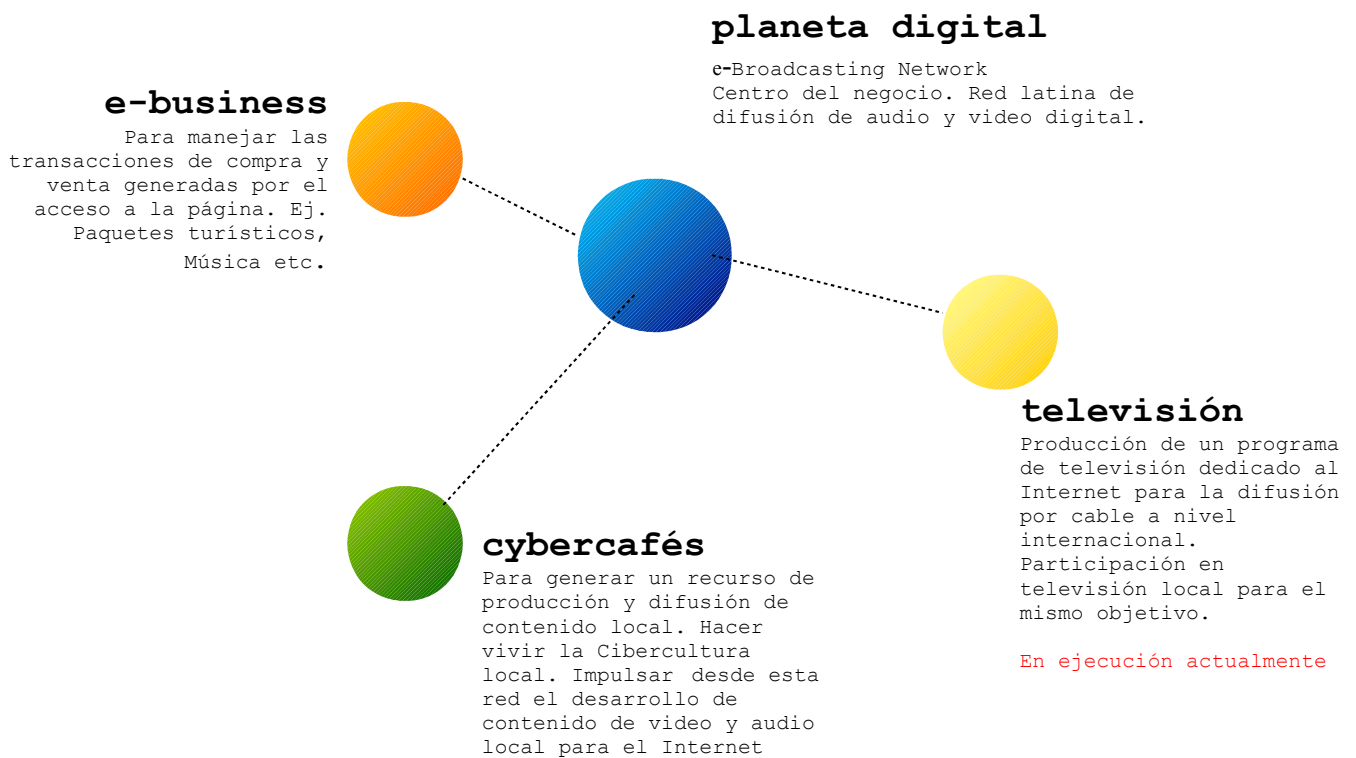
planeta digital

e-Broadcasting Network
Centro del negocio. Red latina de difusión de audio y video digital.

e-business

Para manejar las transacciones de compra y venta generadas por el acceso a la página. Ej. Paquetes turísticos, Música etc.

televisión

Producción de un programa de televisión dedicado al Internet para la difusión por cable a nivel internacional. Participación en televisión local para el mismo objetivo.

En ejecución actualmente

cybercafés

Para generar un recurso de producción y difusión de contenido local. Hacer vivir la Cibercultura local. Impulsar desde esta red el desarrollo de contenido de video y audio local para el Internet